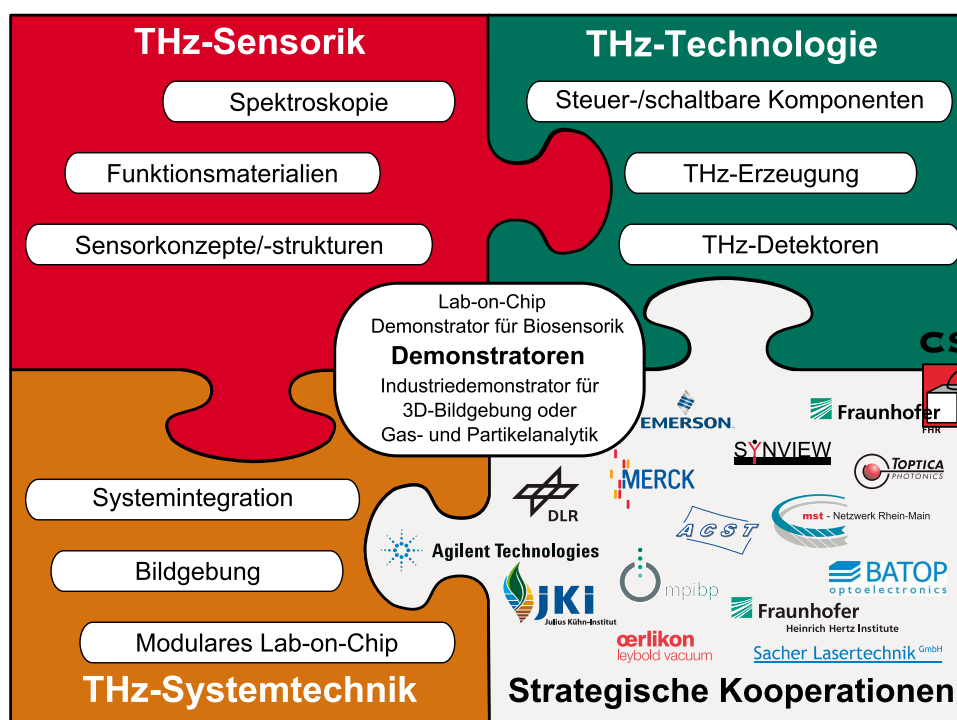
THz-Sensorik

Spektroskopie

Funktionsmaterialien

Sensorkonzepte/-strukturen

THz-Technologie

Steuer-/schaltbare Komponenten

THz-Erzeugung

THz-Detektoren

Lab-on-Chip
Demonstrator für Biosensorik
Demonstratoren
Industriedemonstrator für
3D-Bildgebung oder
Gas- und Partikelanalytik

Systemintegration

Bildgebung

Modulares Lab-on-Chip

THz-Systemtechnik

CS

EMERSON.

Fraunhofer
FHR

SYNVIEW

TOPTICA
PHOTONICS

MERCK

DLR

ACST

mst - Netzwerk Rhein-Main

Agilent Technologies

BATOP
optoelectronics

JKI
Julius Kühn-Institut

mpibp

Fraunhofer
Heinrich Hertz Institute

oerlikon
leybold vacuum

Sacher Lasertechnik GmbH

Strategische Kooperationen